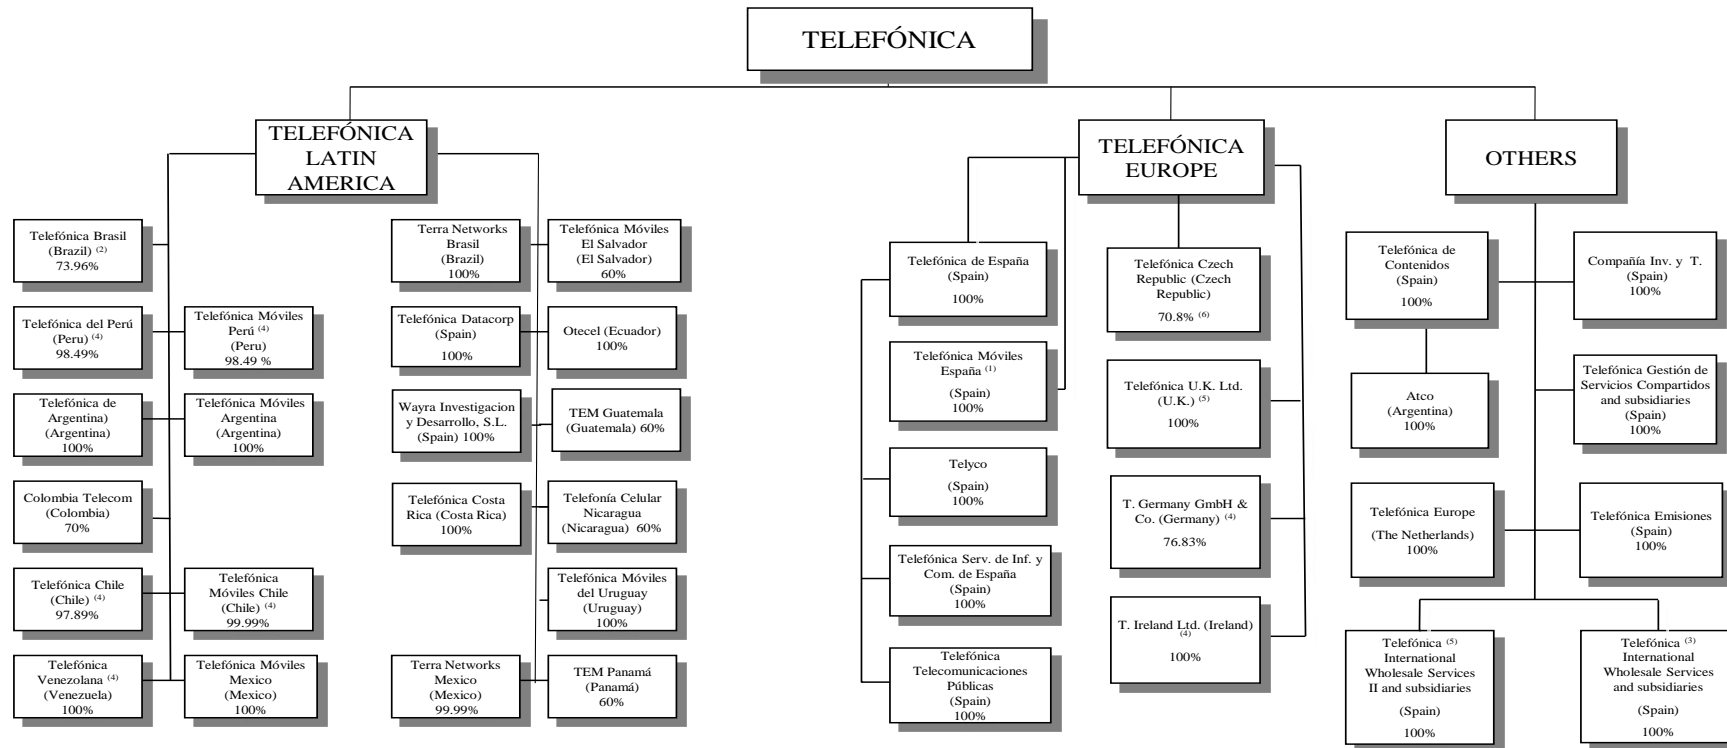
TELEFÓNICA

TELEFÓNICA LATIN AMERICA

Telefónica Brasil (Brazil) $^{(2)}$ 73.96%

Telefónica del Perú (Peru) $^{(4)}$ 98.49%

Telefónica Móviles Perú $^{(4)}$ (Peru) 98.49 %

Telefónica de Argentina (Argentina) 100%

Telefónica Móviles Argentina (Argentina) 100%

Colombia Telecom (Colombia) 70%

Telefónica Chile (Chile) $^{(4)}$ 97.89%

Telefónica Móviles Chile (Chile) $^{(4)}$ 99.99%

Telefónica Venezolana $^{(4)}$ (Venezuela) 100%

Telefónica Móviles Mexico (Mexico) 100%

Terra Networks Brasil (Brazil) 100%

Telefónica Móviles El Salvador (El Salvador) 60%

Telefónica Datacorp (Spain) 100%

Otecel (Ecuador) 100%

Wayra Investigacion y Desarrollo, S.L. (Spain) 100%

TEM Guatemala (Guatemala) 60%

Telefónica Costa Rica (Costa Rica) 100%

Telefonía Celular Nicaragua (Nicaragua) 60%

Telefónica Móviles del Uruguay (Uruguay) 100%

Terra Networks Mexico (Mexico) 99.99%

TEM Panamá (Panamá) 60%

TELEFÓNICA EUROPE

Telefónica de España (Spain) 100%

Telefónica Móviles España $^{(1)}$ (Spain) 100%

Telyco (Spain) 100%

Telefónica Serv. de Inf. y Com. de España (Spain) 100%

Telefónica Telecomunicaciones Públicas (Spain) 100%

Telefónica Czech Republic (Czech Republic) 70.8% $^{(6)}$

Telefónica U.K. Ltd. (U.K.) $^{(5)}$ 100%

T. Germany GmbH & Co. (Germany) $^{(4)}$ 76.83%

T. Ireland Ltd. $^{(4)}$ (Ireland) 100%

OTHERS

Telefónica de Contenidos (Spain) 100%

Compañía Inv. y T. (Spain) 100%

Atco (Argentina) 100%

Telefónica Gestión de Servicios Compartidos and subsidiaries (Spain) 100%

Telefónica Europe (The Netherlands) 100%

Telefónica Emisiones (Spain) 100%

Telefónica $^{(5)}$ International Wholesale Services II and subsidiaries (Spain) 100%

Telefónica $^{(3)}$ International Wholesale Services and subsidiaries (Spain) 100%